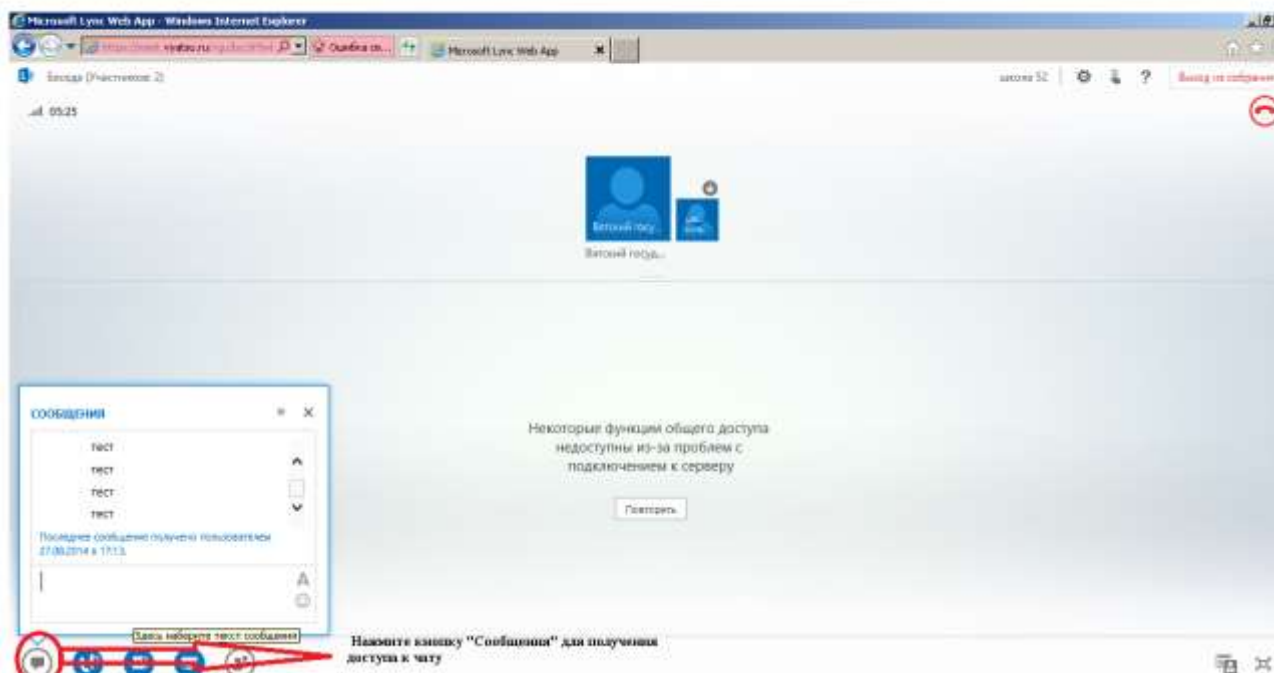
Microsoft Lync Web App - Windows Internet Explorer

https://meet.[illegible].ru/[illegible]

Ошибка се...

Microsoft Lync Web App

Беседа (Участников: 2)

школа 52

?

Выход из собрания

05:25

Витский госу...

Витский госуд...

СООБЩЕНИЯ

тест

тест

тест

тест

Последнее сообщение получено пользователем 27.08.2014 в 17:13.

A

Некоторые функции общего доступа недоступны из-за проблем с подключением к серверу

Повторить

Здесь наберите текст сообщения

Нажмите кнопку "Сообщения" для получения доступа к чату